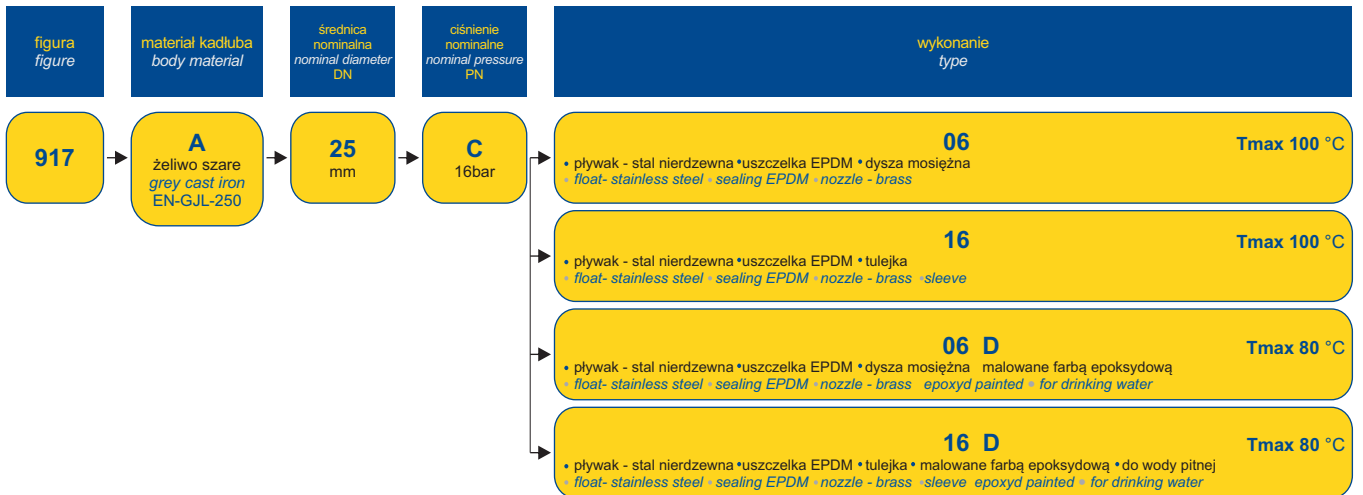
figura
figure

materiał kadłuba
body material

średnica nominalna
nominal diameter
DN

ciśnienie nominalne
nominal pressure
PN

wykonanie
type

917

A
żeliwo szare
grey cast iron
EN-GJL-250

25
mm

C
16bar

06
Tmax 100 °C
• pływak - stal nierdzewna •uszczelka EPDM • dysza mosiężna
• float- stainless steel • sealing EPDM • nozzle - brass

16
Tmax 100 °C
• pływak - stal nierdzewna •uszczelka EPDM • tulejka
• float- stainless steel • sealing EPDM • nozzle - brass •sleeve

06 D
Tmax 80 °C
• pływak - stal nierdzewna •uszczelka EPDM • dysza mosiężna malowane farbą epoksydową
• float- stainless steel • sealing EPDM • nozzle - brass epoxyd painted • for drinking water

16 D
Tmax 80 °C
• pływak - stal nierdzewna •uszczelka EPDM • tulejka • malowane farbą epoksydową • do wody pitnej
• float- stainless steel • sealing EPDM • nozzle - brass •sleeve epoxyd painted • for drinking water